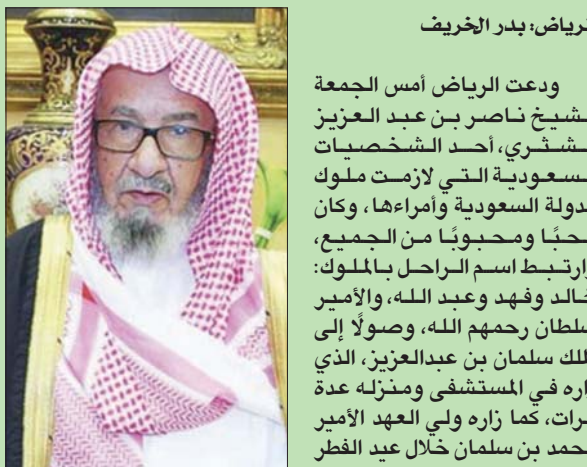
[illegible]رياض: بدر الخريف

ودعت الرياض أمس الجمعة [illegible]شيخ ناصر بن عبد العزيز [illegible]شثري، أحد الشخصيات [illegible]سعودية التي لازمت ملوك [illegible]دولة السعودية وأمراءها، وكان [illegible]حبًا ومحبوبًا من الجميع، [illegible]ارتبط اسم الراحل بالملوك: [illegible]خالد وفهد وعبد الله، والأمير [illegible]سلطان رحمهم الله، وصولًا إلى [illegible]لملك سلمان بن عبدالعزيز، الذي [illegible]اره في المستشفى ومنزله عدة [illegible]رات، كما زاره ولي العهد الأمير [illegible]حمد بن سلمان خلال عيد الفطر